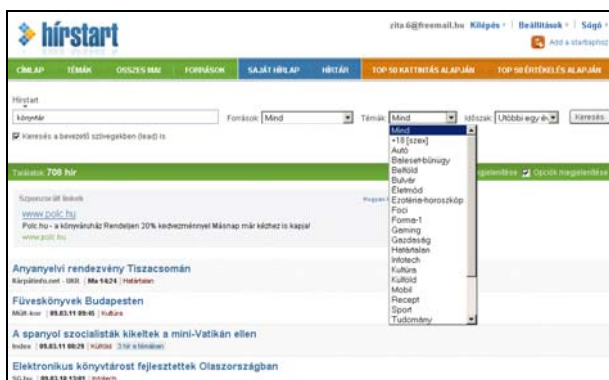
hírstart

zita.6@freemail.hu Kilépés | Beállítások | Súgó
Add a startlaphoz

CÍMLAP TÉMÁK ÖSSZES MAI FORRÁSOK SAJÁT HÍRLAP HÍRTÁR TOP 50 KATTINTÁS ALAPJÁN TOP 50 ÉRTÉKELÉS ALAPJÁN

Hírstart

könyvtár

Források: Mind Témák: Mind Időszak: Utóbbi egy év Keresés

Keresés a bevezető szövegekben (lead) is

Mind
+18 [szex]
Autó
Baleset-bűnügy
Belföld
Bulvár
Életmód
Ezotéria-horoszkóp
Foci
Forma-1
Gaming
Gazdaság
Határtalan
Infotech
Kultúra
Külföld
Mobil
Recept
Sport
Tudomány

Találatok: 708 hír

megjelenítése Opciók megjelenítése

Szponzorált linkek

www.polc.hu
Polc.hu - a könyváruház Rendeljen 20% kedvezménnyel Másnap már kézhez is kapja!
www.polc.hu

Anyanyelvi rendezvény Tiszacsomán
Kárpátinfo.net - UKR | Ma 14:24 | Határtalan

Füveskönyvek Budapesten
Műút.hu | 09.03.11 09:45 | Kultúra

A spanyol szocialisták kikeltek a mini-Vatikán ellen
Index | 09.03.11 08:29 | Külföld 3 hír a témában

Elektronikus könyvtárost fejlesztettek Olaszországban
SG.hu | 09.03.10 13:01 | Infotech